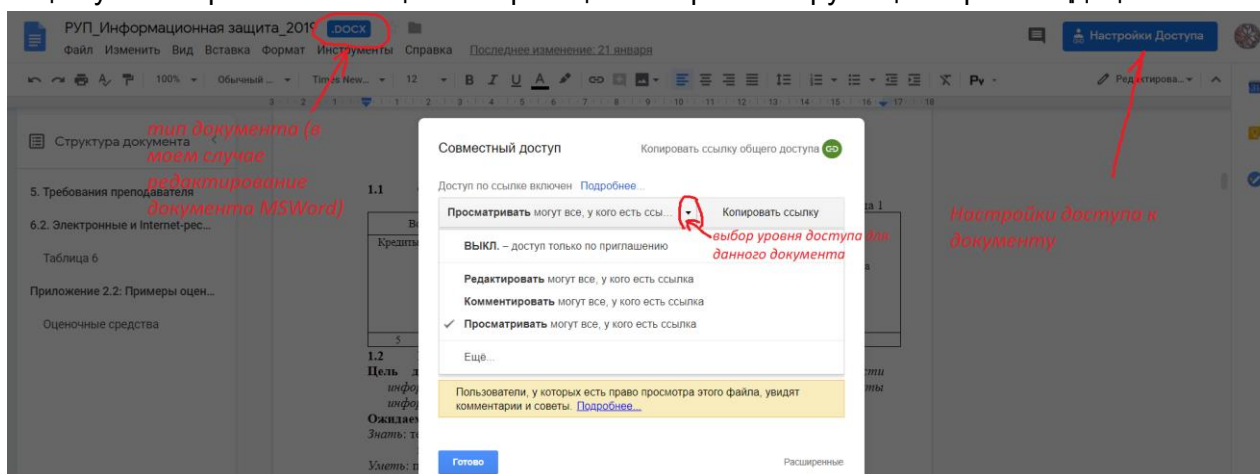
РУП_Информационная защита_2019 .DOCX
Файл Изменить Вид Вставка Формат Инструменты Справка Последнее изменение: 21 января

Настройки Доступа

100% Обычный... Times New... 12 B I U A Pv Редактирова...

тип документа (в моем случае редактирование документа MSWord)

Структура документа
5. Требования преподавателя
6.2. Электронные и Internet-рес...
Таблица 6
Приложение 2.2: Примеры оцен...
Оценочные средства

Совместный доступ
Копировать ссылку общего доступа
Доступ по ссылке включен Подробнее...
Просматривать могут все, у кого есть ссы...
Копировать ссылку
выбор уровня доступа для данного документа
ВЫКЛ. – доступ только по приглашению
Редактировать могут все, у кого есть ссылка
Комментировать могут все, у кого есть ссылка
✓ Просматривать могут все, у кого есть ссылка
Ещё...
Пользователи, у которых есть право просмотра этого файла, увидят комментарии и советы. Подробнее...
Готово
Расширенные

Настройки доступа к документу

1.1
Кредиты
5
1.2
Цель
Ожидаем
Знать:
Уметь: